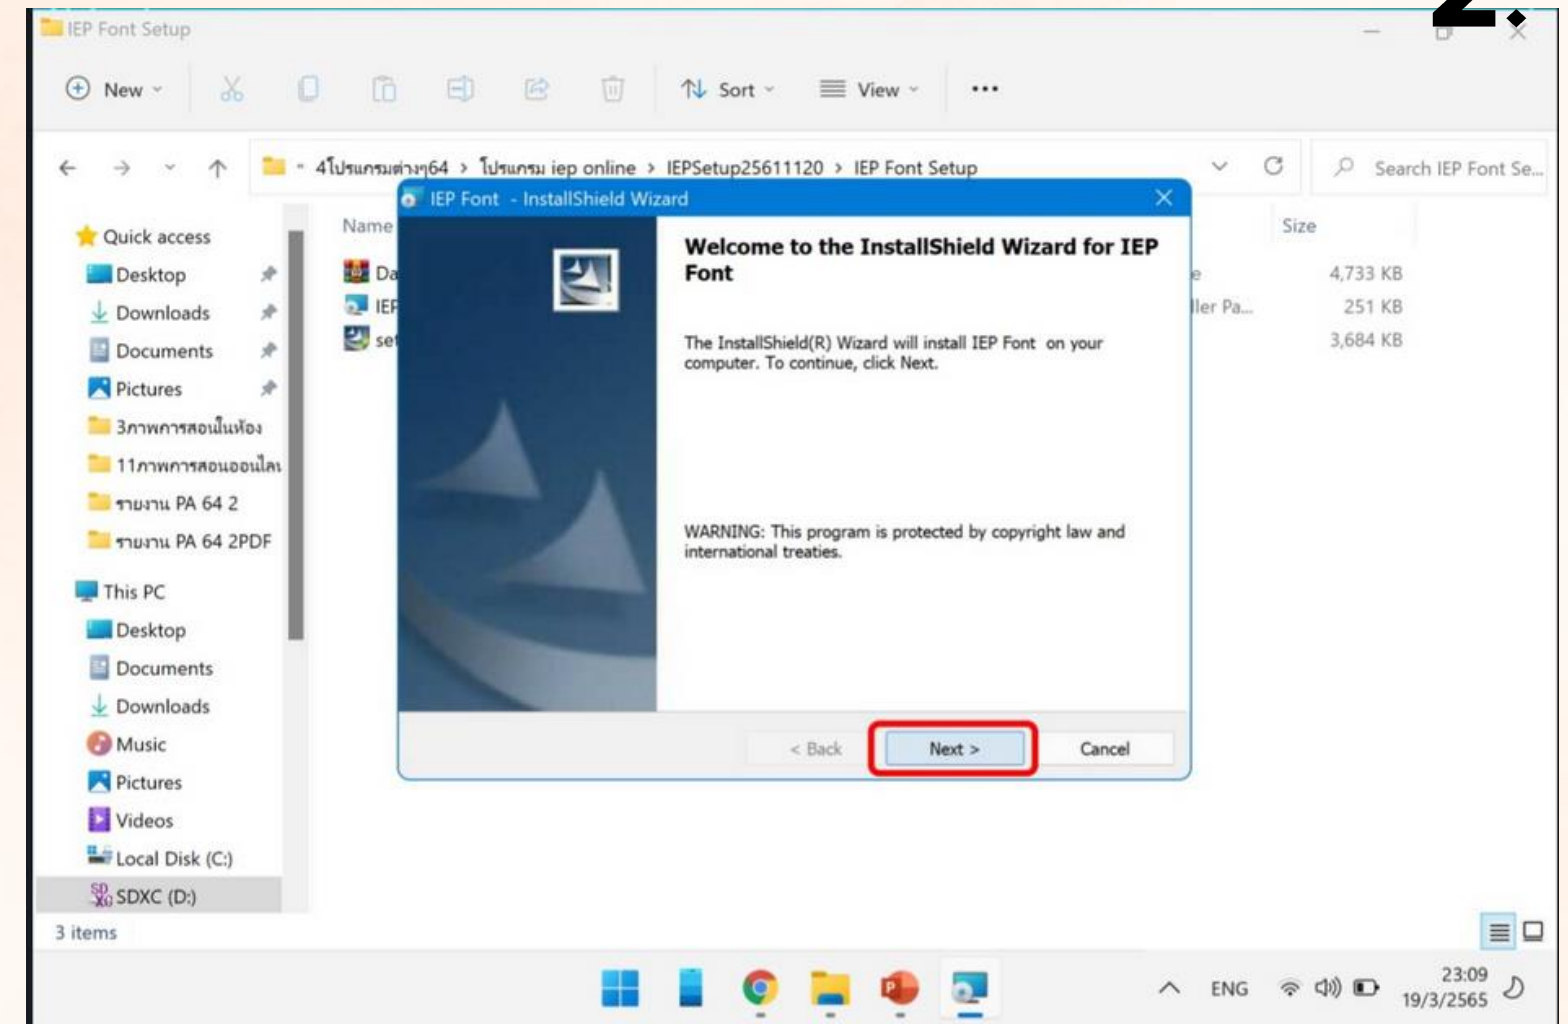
IEP Font Setup

New Sort View ...

4โปรแกรมต่างๆ64 > โปรแกรม iep online > IEPSetup25611120 > IEP Font Setup

Search IEP Font Se...

Quick access
Desktop
Downloads
Documents
Pictures
3ภาพการสอนในห้อง
11ภาพการสอนออนไล
รายงาน PA 64 2
รายงาน PA 64 2PDF
This PC
Desktop
Documents
Downloads
Music
Pictures
Videos
Local Disk (C:)
SDXC (D:)

Name
Da
IEF
se

Size
e 4,733 KB
ller Pa... 251 KB
3,684 KB

IEP Font - InstallShield Wizard

Welcome to the InstallShield Wizard for IEP Font

The InstallShield(R) Wizard will install IEP Font on your computer. To continue, click Next.

WARNING: This program is protected by copyright law and international treaties.

< Back Next > Cancel

3 items

ENG 23:09 19/3/2565